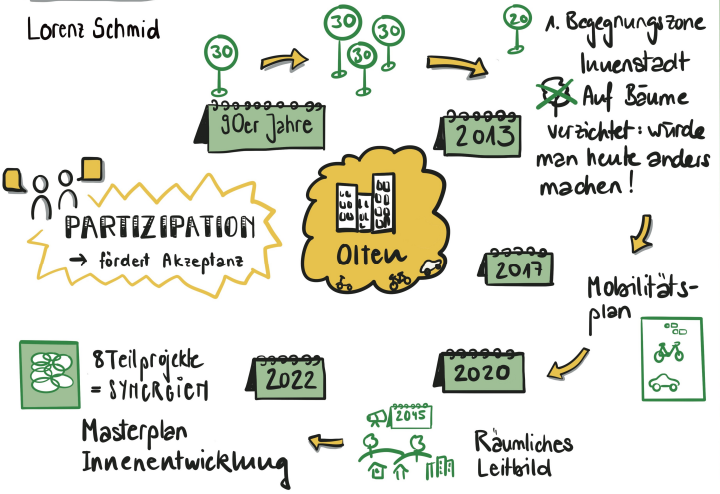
Lorenz Schmid

30

30

30

30

20

1. Begegnungszone Innenstadt

90er Jahre

2013

Auf Bäume verzichtet: würde man heute anders machen!

PARTIZIPATION

→ fördert Akzeptanz

Olten

2017

Mobilitätsplan

8 Teilprojekte = SYNERGIEN

2022

2020

Masterplan Innenentwicklung

2045

Räumliches Leitbild